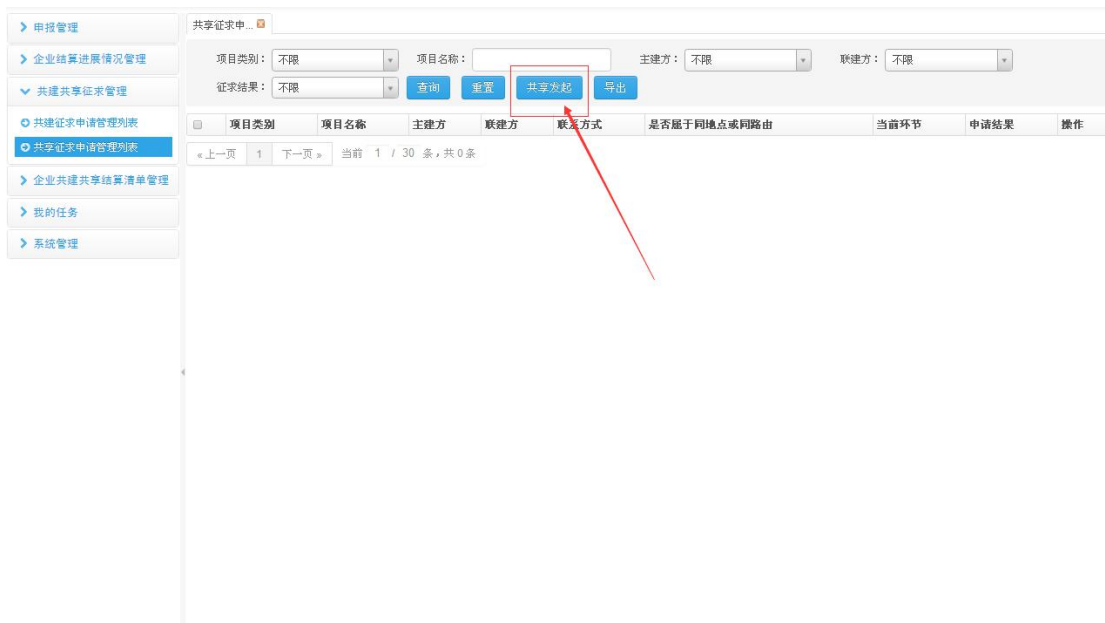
申报管理
企业结算进展情况管理
共建共享征求管理
共建征求申请管理列表
共享征求申请管理列表
企业共建共享结算清单管理
我的任务
系统管理

共享征求申...

项目类别： 不限
项目名称：
主建方： 不限
联建方： 不限
征求结果： 不限
查询
重置
共享发起
导出

| | 项目类别 | 项目名称 | 主建方 | 联建方 | 联系方式 | 是否属于同址点或同路由 | 当前环节 | 申请结果 | 操作 |
|---|---|---|---|---|---|---|---|---|---|

« 上一页 1 下一页 » 当前 1 / 30 条，共 0 条